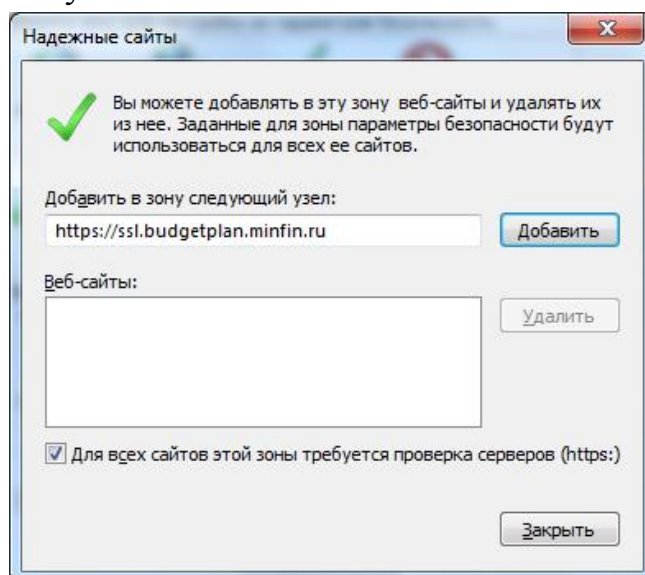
Надежные сайты

Вы можете добавлять в эту зону веб-сайты и удалять их из нее. Заданные для зоны параметры безопасности будут использоваться для всех ее сайтов.

Добавить в зону следующий узел:

https://ssl.budgetplan.minfin.ru

Добавить

Веб-сайты:

Удалить

Для всех сайтов этой зоны требуется проверка серверов (https:)

Закрыть